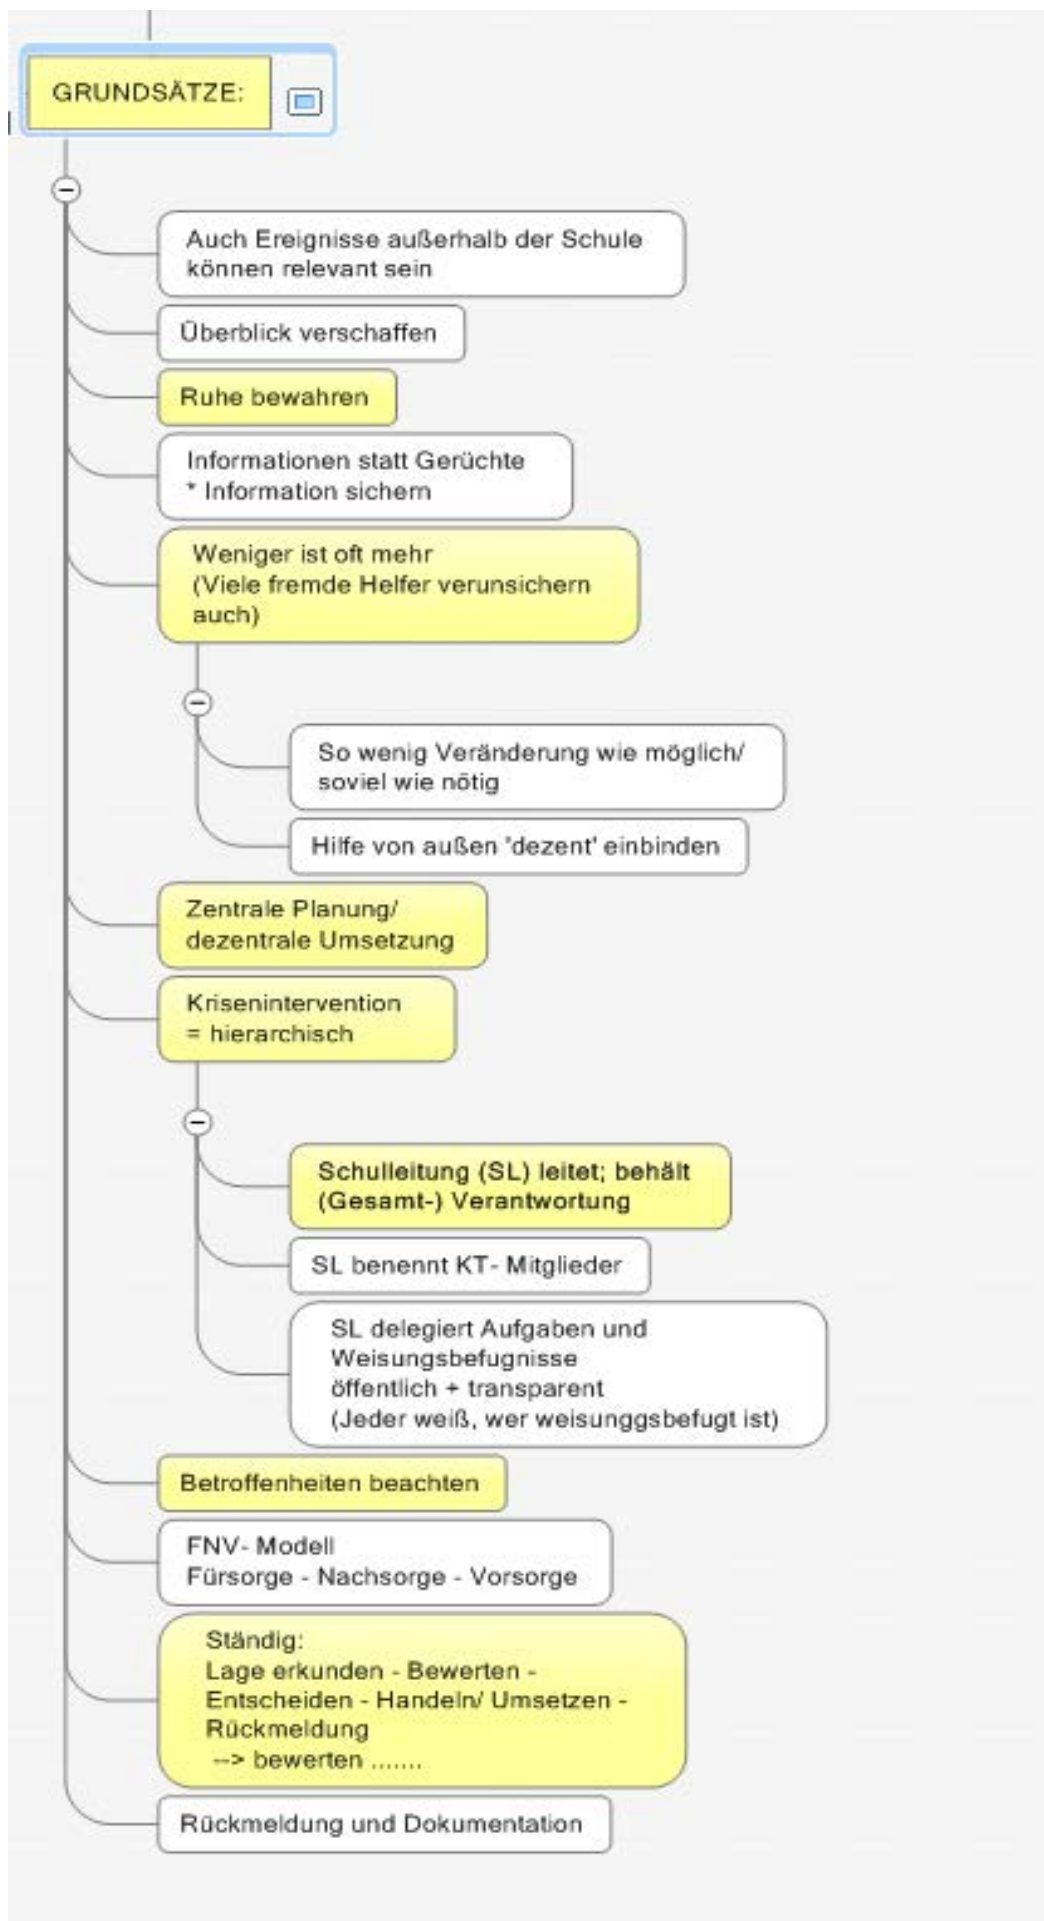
GRUNDSÄTZE:

Auch Ereignisse außerhalb der Schule können relevant sein

Überblick verschaffen

Ruhe bewahren

Informationen statt Gerüchte
* Information sichern

Weniger ist oft mehr
(Viele fremde Helfer verunsichern auch)

So wenig Veränderung wie möglich/ soviel wie nötig

Hilfe von außen 'dezent' einbinden

Zentrale Planung/ dezentrale Umsetzung

Krisenintervention
= hierarchisch

Schulleitung (SL) leitet; behält (Gesamt-) Verantwortung

SL benennt KT- Mitglieder

SL delegiert Aufgaben und Weisungsbefugnisse
öffentlich + transparent
(Jeder weiß, wer weisunggsbefugt ist)

Betroffenheiten beachten

FNV- Modell
Fürsorge - Nachsorge - Vorsorge

Ständig:
Lage erkunden - Bewerten - Entscheiden - Handeln/ Umsetzen - Rückmeldung
--> bewerten .......

Rückmeldung und Dokumentation